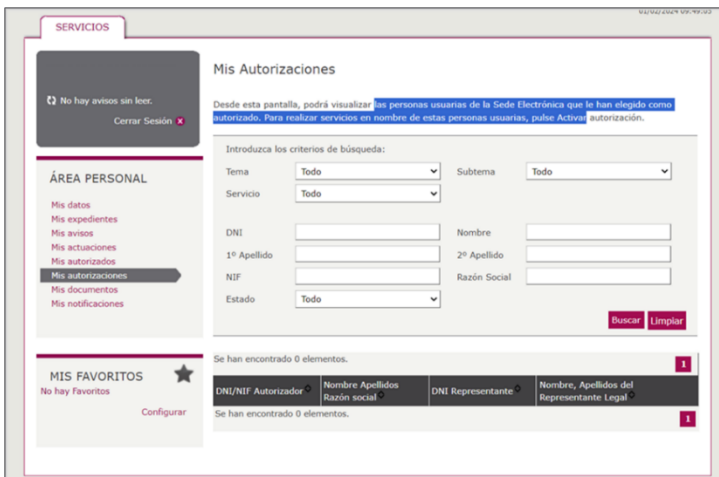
01/02/2024 09:49:03

SERVICIOS

No hay avisos sin leer.

Cerrar Sesión

ÁREA PERSONAL

Mis datos
Mis expedientes
Mis avisos
Mis actuaciones
Mis autorizados
Mis autorizaciones
Mis documentos
Mis notificaciones

MIS FAVORITOS
No hay Favoritos

Configurar

Mis Autorizaciones

Desde esta pantalla, podrá visualizar las personas usuarias de la Sede Electrónica que le han elegido como autorizado. Para realizar servicios en nombre de estas personas usuarias, pulse Activar autorización.

Introduzca los criterios de búsqueda:

Tema Todo
Subtema Todo
Servicio Todo

DNI
Nombre
1º Apellido
2º Apellido
NIF
Razón Social
Estado Todo

Buscar
Limpiar

Se han encontrado 0 elementos.

1

| DNI/NIF Autorizador | Nombre Apellidos Razón social | DNI Representante | Nombre, Apellidos del Representante Legal |
|---|---|---|---|

Se han encontrado 0 elementos.

1